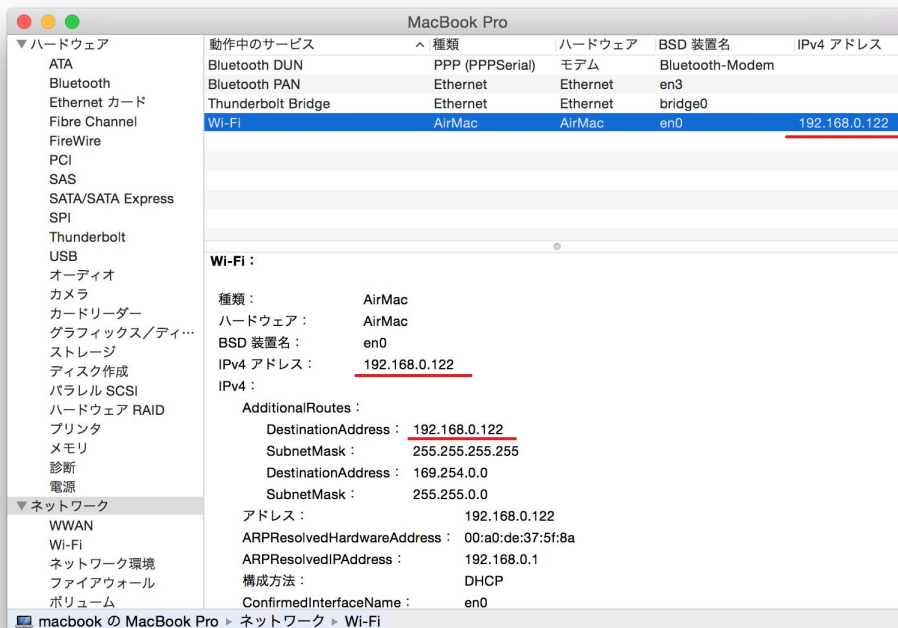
MacBook Pro

▼ハードウェア
ATA
Bluetooth
Ethernet カード
Fibre Channel
FireWire
PCI
SAS
SATA/SATA Express
SPI
Thunderbolt
USB
オーディオ
カメラ
カードリーダー
グラフィックス／ディ…
ストレージ
ディスク作成
パラレル SCSI
ハードウェア RAID
プリンタ
メモリ
診断
電源
▼ネットワーク
WWAN
Wi-Fi
ネットワーク環境
ファイアウォール
ボリューム

| 動作中のサービス | 種類 | ハードウェア | BSD 装置名 | IPv4 アドレス |
|---|---|---|---|---|
| Bluetooth DUN | PPP (PPPSerial) | モデム | Bluetooth-Modem | |
| Bluetooth PAN | Ethernet | Ethernet | en3 | |
| Thunderbolt Bridge | Ethernet | Ethernet | bridge0 | |
| Wi-Fi | AirMac | AirMac | en0 | 192.168.0.122 |

Wi-Fi：

種類： AirMac
ハードウェア： AirMac
BSD 装置名： en0
IPv4 アドレス： 192.168.0.122
IPv4：
AdditionalRoutes：
DestinationAddress： 192.168.0.122
SubnetMask： 255.255.255.255
DestinationAddress： 169.254.0.0
SubnetMask： 255.255.0.0
アドレス： 192.168.0.122
ARPResolvedHardwareAddress： 00:a0:de:37:5f:8a
ARPResolvedIPAddress： 192.168.0.1
構成方法： DHCP
ConfirmedInterfaceName： en0

macbook の MacBook Pro ▸ ネットワーク ▸ Wi-Fi